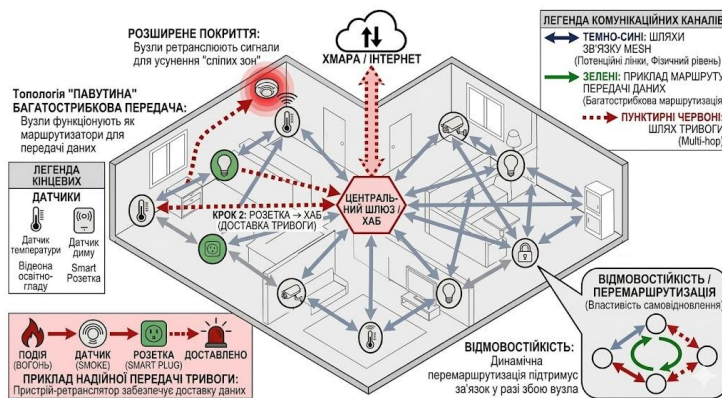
РОЗШИРЕНЕ ПОКРИТТЯ:
Вузли ретранслюють сигнали для усунення "сліпих зон"

ХМАРА / ІНТЕРНЕТ

ЛЕГЕНДА КОМУНІКАЦІЙНИХ КАНАЛІВ
ТЕМНО-СИНІ: ШЛЯХИ ЗВ'ЯЗКУ MESH
(Потенційні лінки, Фізичний рівень)
ЗЕЛЕНІ: ПРИКЛАД МАРШРУТУ ПЕРЕДАЧІ ДАНИХ
(Багатострибкова маршрутизація)
ПУНКТИРНІ ЧЕРВОНІ: ШЛЯХ ТРИВОГИ
(Multi-hop)

Топологія "ПАВУТИНА" БАГАТОСТРИБКОВА ПЕРЕДАЧА:
Вузли функціонують як маршрутизатори для передачі даних

ЛЕГЕНДА КІНЦЕВИХ
ДАТЧИКИ
Датчик температури
Датчик диму
Відеона освітні-гладу
Smart Розетка

ЦЕНТРАЛЬНИЙ ШЛЮЗ / ХАБ

КРОК 2: РОЗЕТКА → ХАБ (ДОСТАВКА ТРИВОГИ)

ВІДМОВОСТІЙКІСТЬ / ПЕРЕМАРШРУТИЗАЦІЯ
(Властивість самовідновлення)

ВІДМОВОСТІЙКІСТЬ:
Динамічна перемаршрутизація підтримує зв'язок у разі збою вузла

ПОДІЯ (ВОГОНЬ)
ДАТЧИК (SMOKE)
РОЗЕТКА (SMART PLUG)
ДОСТАВЛЕНО

ПРИКЛАД НАДІЙНОЇ ПЕРЕДАЧІ ТРИВОГИ:
Пристрій-ретранслятор забезпечує доставку даних